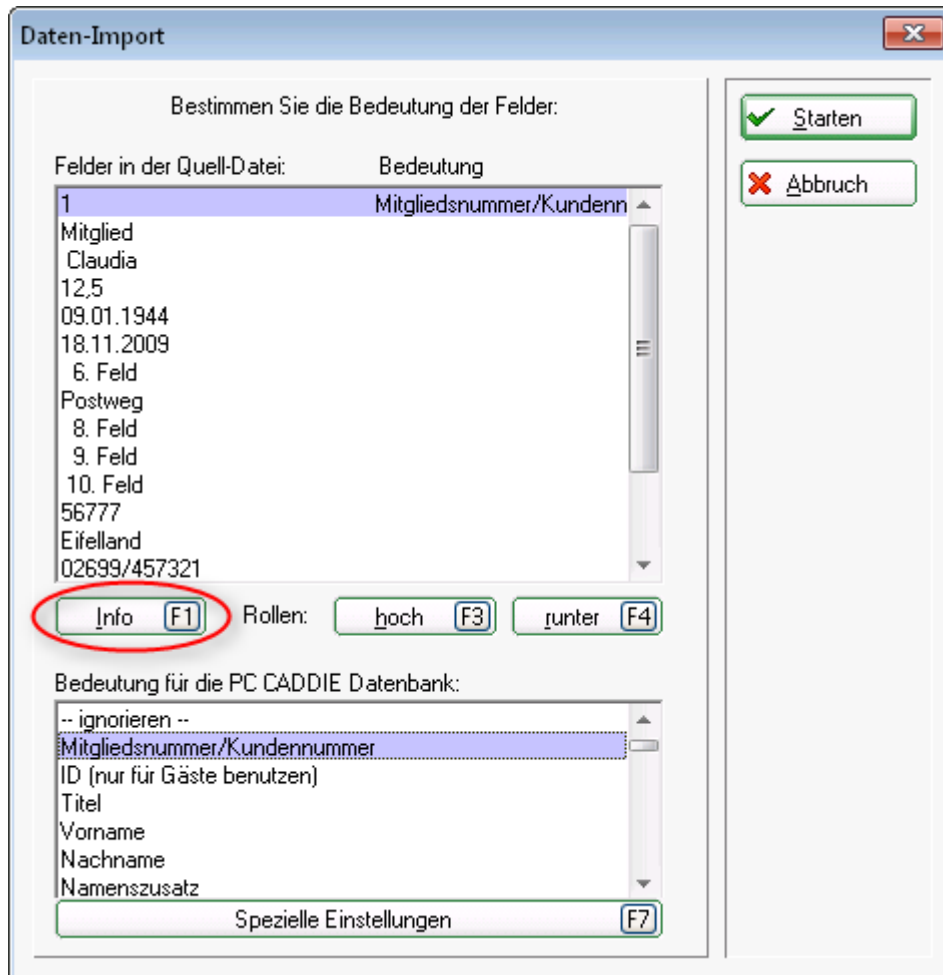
Daten-Import

Bestimmen Sie die Bedeutung der Felder:

Felder in der Quell-Datei: Bedeutung

| | |
|---|---|
| 1 | Mitgliedsnummer/Kundenn |
| Mitglied | |
| Claudia | |
| 12,5 | |
| 09.01.1944 | |
| 18.11.2009 | |
| 6. Feld | |
| Postweg | |
| 8. Feld | |
| 9. Feld | |
| 10. Feld | |
| 56777 | |
| Eifelland | |
| 02699/457321 | |

Info F1
Rollen:
hoch F3
runter F4

Bedeutung für die PC CADDIE Datenbank:

-- ignorieren --
Mitgliedsnummer/Kundennummer
ID (nur für Gäste benutzen)
Titel
Vorname
Nachname
Namenszusatz

Spezielle Einstellungen F7

Starten
Abbruch